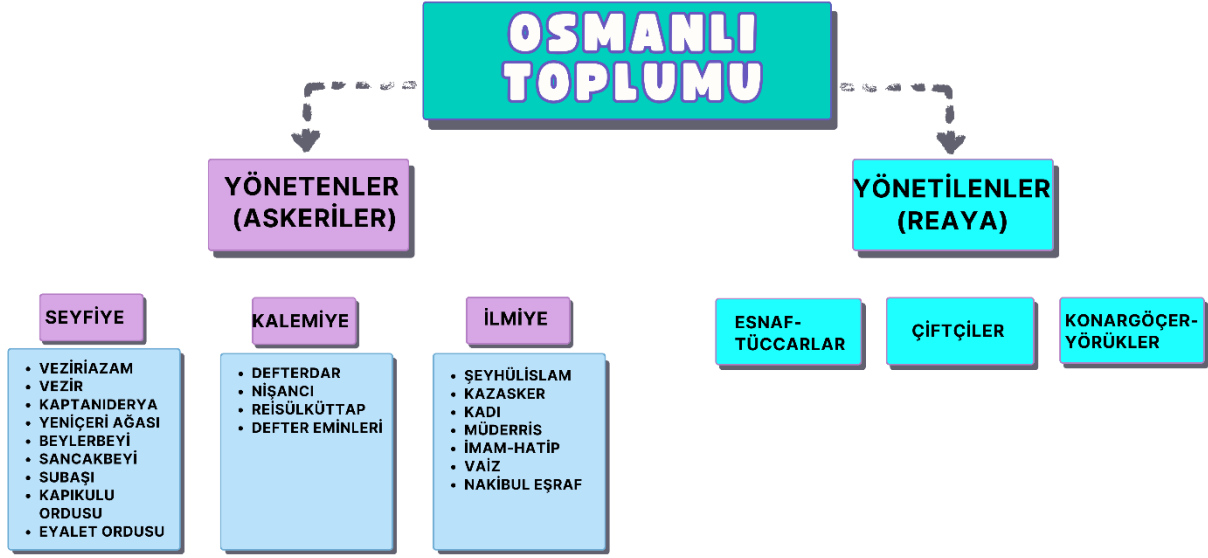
OSMANLI TOPLUMU

YÖNETENLER (ASKERİLER)

YÖNETİLENLER (REAYA)

SEYFİYE

- VEZİRİAZAM
- VEZİR
- KAPTANIDERYA
- YENİÇERİ AĞASI
- BEYLERBEYİ
- SANCAKBEYİ
- SUBAŞI
- KAPIKULU ORDUSU
- EYALET ORDUSU

KALEMİYE

- DEFTERDAR
- NİŞANCI
- REİSÜLKÜTTAP
- DEFTER EMİNLERİ

İLMİYE

- ŞEYHÜLİSLAM
- KAZASKER
- KADI
- MÜDERRİS
- İMAM-HATİP
- VAİZ
- NAKİBUL EŞRAF

ESNAF-TÜCCARLAR

ÇİFTÇİLER

KONARGÖÇER-YÖRÜKLER